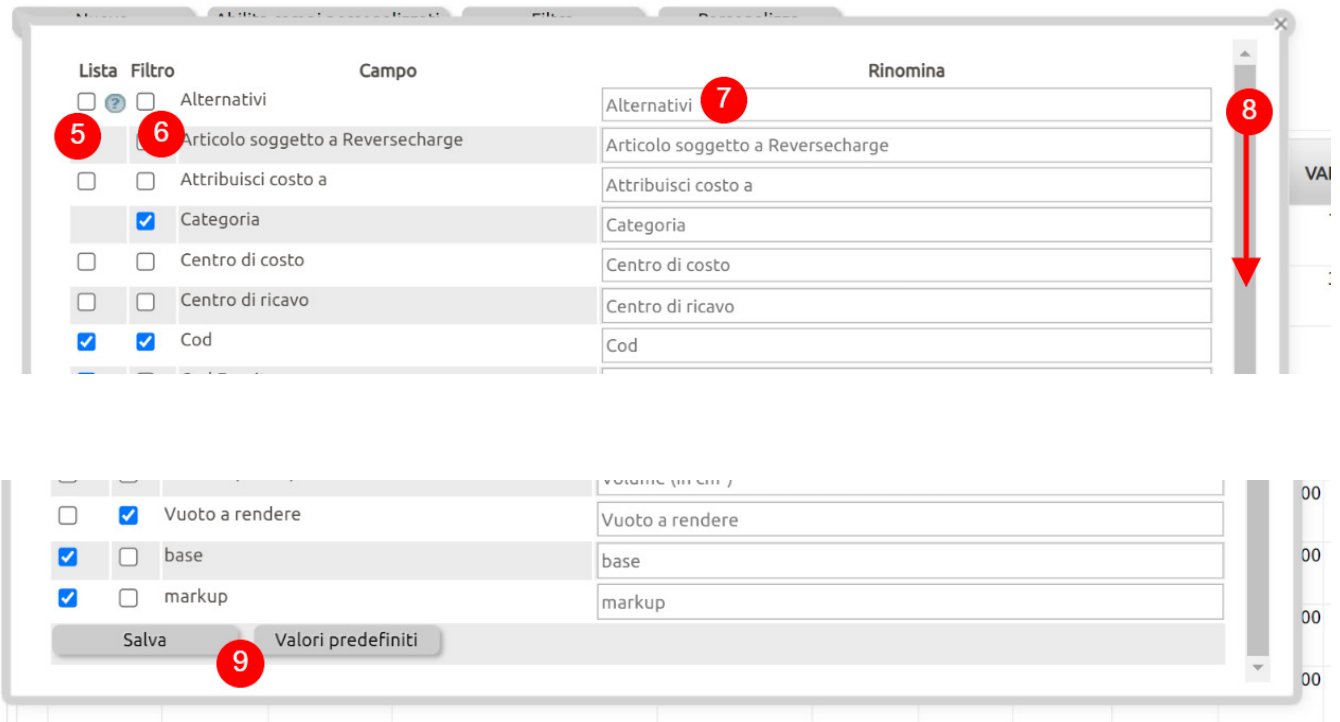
| Lista | Filtro | Campo | Rinomina |
|---|---|---|---|
| ☐ ? | ☐ | Alternativi | Alternativi |
| | ☐ | Articolo soggetto a Reversecharge | Articolo soggetto a Reversecharge |
| ☐ | ☐ | Attribuisci costo a | Attribuisci costo a |
| | ☑ | Categoria | Categoria |
| ☐ | ☐ | Centro di costo | Centro di costo |
| ☐ | ☐ | Centro di ricavo | Centro di ricavo |
| ☑ | ☑ | Cod | Cod |
| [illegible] | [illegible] | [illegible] | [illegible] |
| ☐ | ☑ | Vuoto a rendere | Vuoto a rendere |
| ☑ | ☐ | base | base |
| ☑ | ☐ | markup | markup |

5 6 7 8

Salva Valori predefiniti

9

VA
00
00
00
00